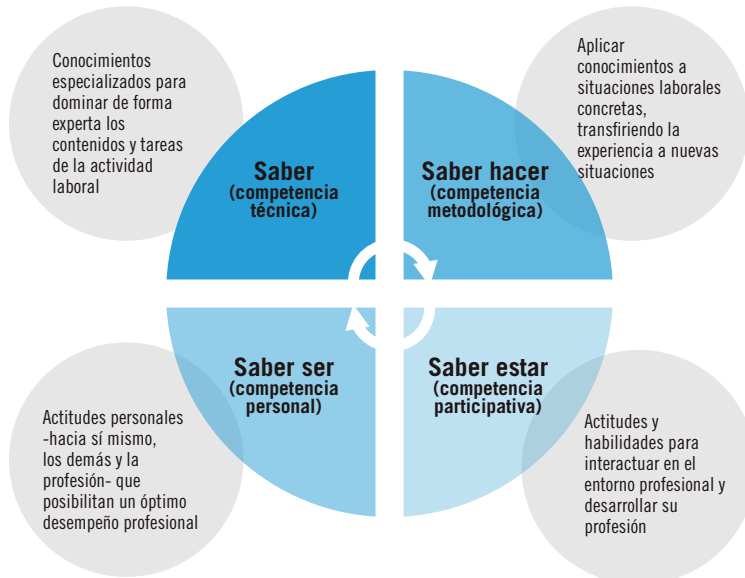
Conocimientos especializados para dominar de forma experta los contenidos y tareas de la actividad laboral

Aplicar conocimientos a situaciones laborales concretas, transfiriendo la experiencia a nuevas situaciones

Saber
(competencia técnica)

Saber hacer
(competencia metodológica)

Saber ser
(competencia personal)

Saber estar
(competencia participativa)

Actitudes personales -hacia sí mismo, los demás y la profesión- que posibilitan un óptimo desempeño profesional

Actitudes y habilidades para interactuar en el entorno profesional y desarrollar su profesión